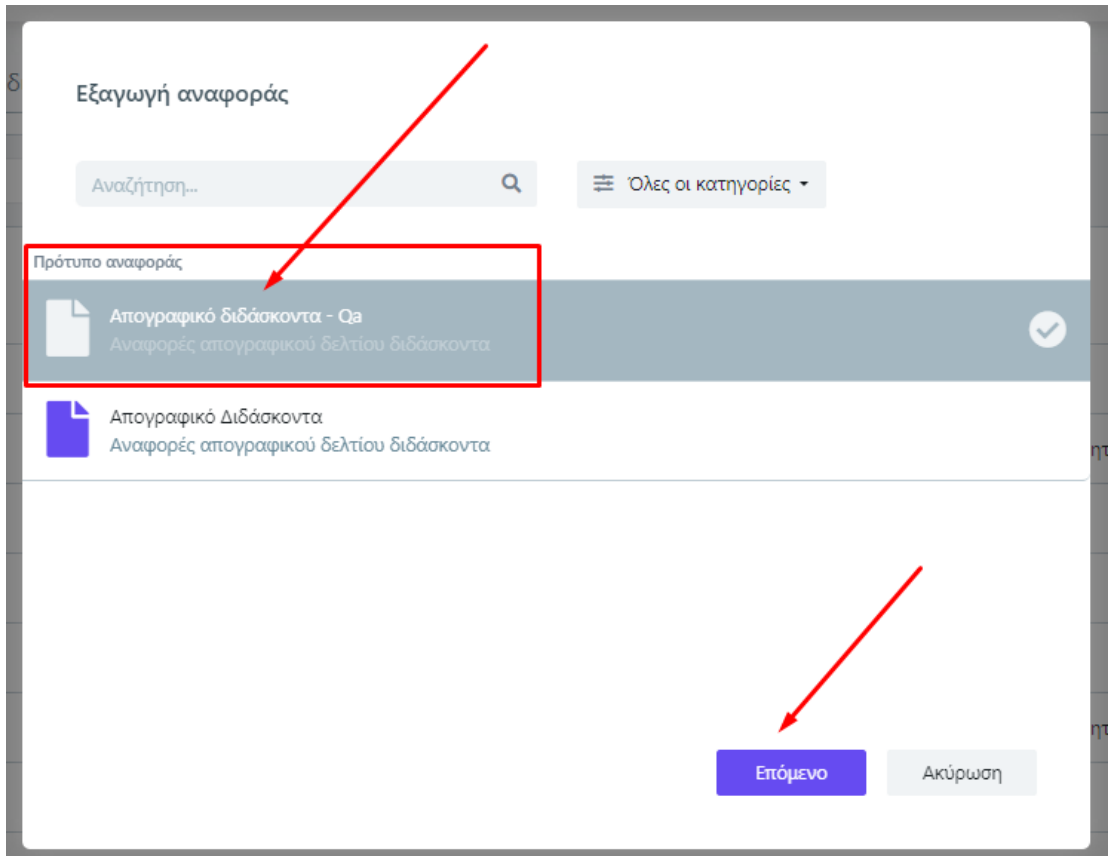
Εξαγωγή αναφοράς

Αναζήτηση...

Όλες οι κατηγορίες

Πρότυπο αναφοράς

Απογραφικό διδάσκοντα - Qa
Αναφορές απογραφικού δελτίου διδάσκοντα

Απογραφικό Διδάσκοντα
Αναφορές απογραφικού δελτίου διδάσκοντα

Επόμενο

Ακύρωση